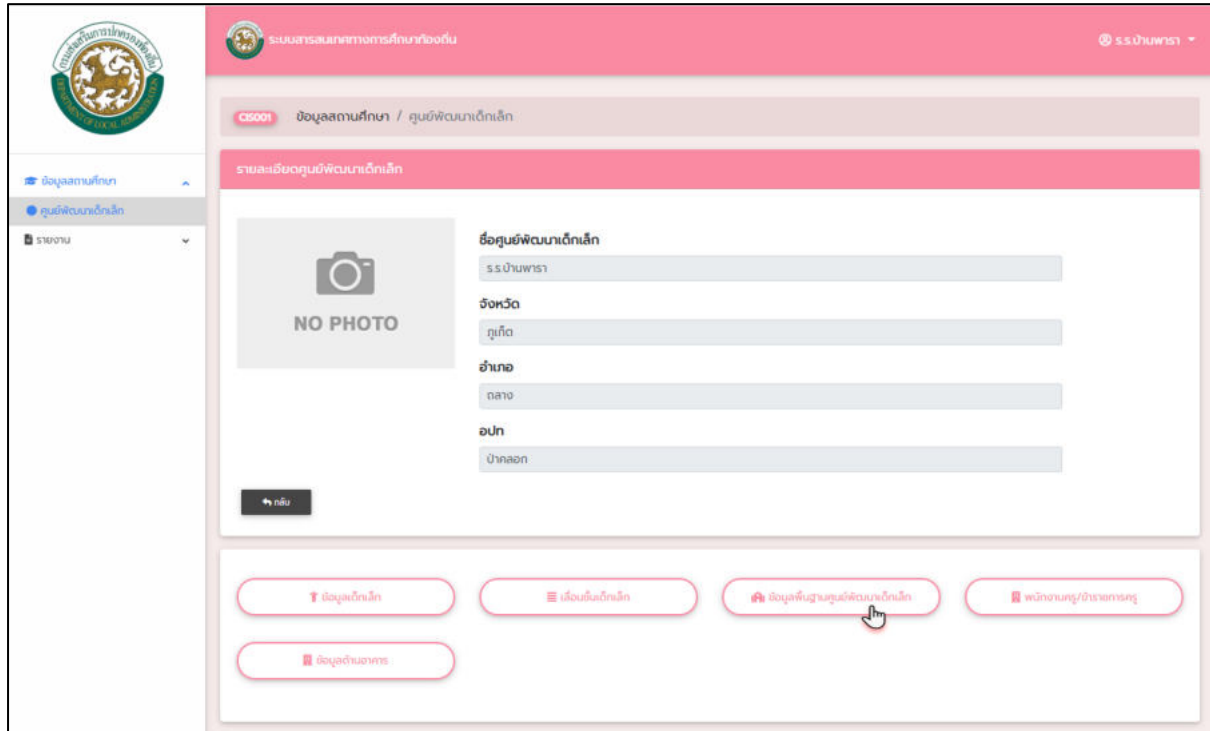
ระบบสารสนเทศทางการศึกษาท้องถิ่น

ร.ร.บ้านพารา

ข้อมูลสถานศึกษา

ศูนย์พัฒนาเด็กเล็ก

รายงาน

CIS001 ข้อมูลสถานศึกษา / ศูนย์พัฒนาเด็กเล็ก

รายละเอียดศูนย์พัฒนาเด็กเล็ก

NO PHOTO

ชื่อศูนย์พัฒนาเด็กเล็ก

ร.ร.บ้านพารา

จังหวัด

ภูเก็ต

อำเภอ

ถลาง

อปท

ป่าคลอก

กลับ

ข้อมูลเด็กเล็ก

เลื่อนชั้นเด็กเล็ก

ข้อมูลพื้นฐานศูนย์พัฒนาเด็กเล็ก

พนักงานครู/ข้าราชการครู

ข้อมูลด้านอาคาร